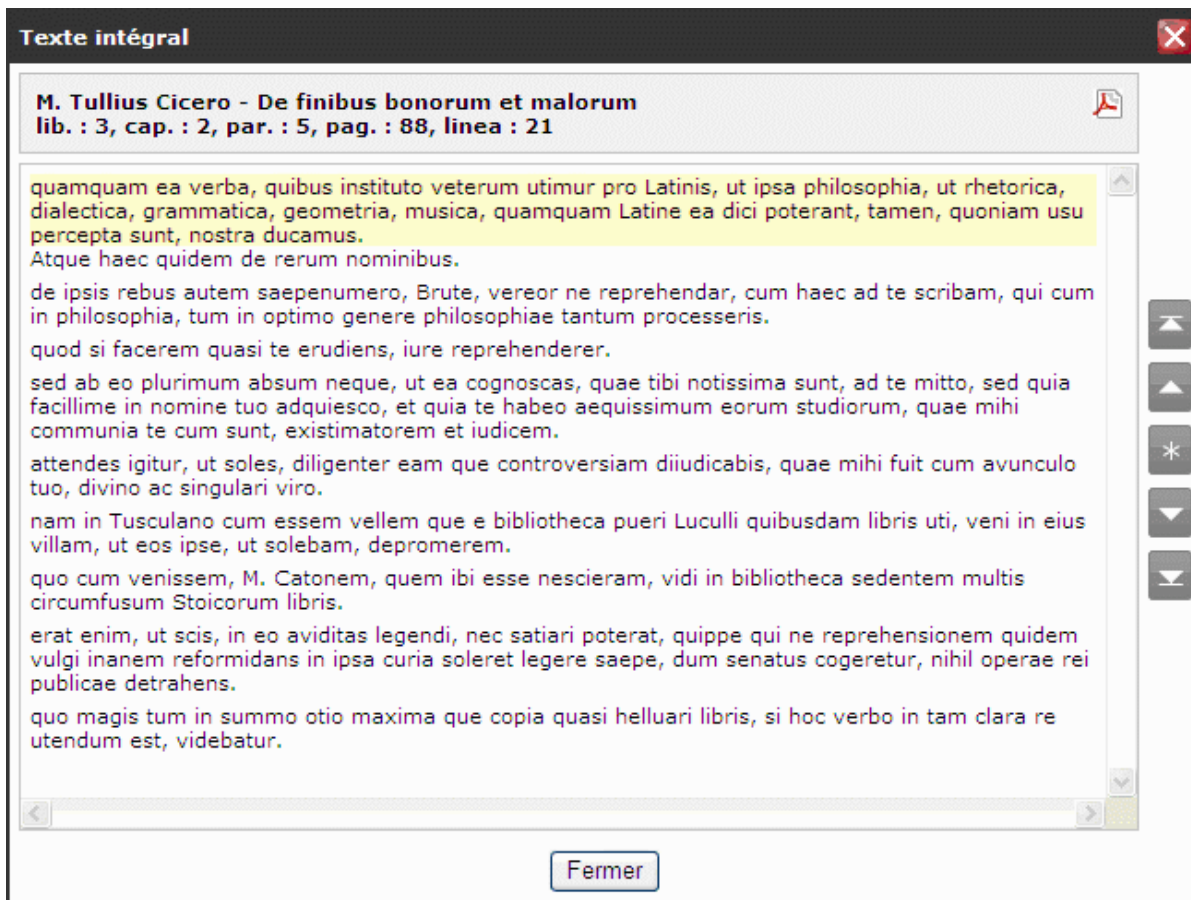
Texte intégral

M. Tullius Cicero - De finibus bonorum et malorum
lib. : 3, cap. : 2, par. : 5, pag. : 88, linea : 21

quamquam ea verba, quibus instituto veterum utimur pro Latinis, ut ipsa philosophia, ut rhetorica, dialectica, grammatica, geometria, musica, quamquam Latine ea dici poterant, tamen, quoniam usu percepta sunt, nostra ducamus.
Atque haec quidem de rerum nominibus.

de ipsis rebus autem saepenumero, Brute, vereor ne reprehendar, cum haec ad te scribam, qui cum in philosophia, tum in optimo genere philosophiae tantum processeris.

quod si facerem quasi te erudiens, iure reprehenderer.

sed ab eo plurimum absum neque, ut ea cognoscas, quae tibi notissima sunt, ad te mitto, sed quia facillime in nomine tuo adquiesco, et quia te habeo aequissimum eorum studiorum, quae mihi communia te cum sunt, existimatorem et iudicem.

attendes igitur, ut soles, diligenter eam que controversiam diiudicabis, quae mihi fuit cum avunculo tuo, divino ac singulari viro.

nam in Tusculano cum essem vellem que e bibliotheca pueri Luculli quibusdam libris uti, veni in eius villam, ut eos ipse, ut solebam, depromerem.

quo cum venissem, M. Catonem, quem ibi esse nescieram, vidi in bibliotheca sedentem multis circumfusum Stoicorum libris.

erat enim, ut scis, in eo aviditas legendi, nec satiari poterat, quippe qui ne reprehensionem quidem vulgi inanem reformidans in ipsa curia soleret legere saepe, dum senatus cogeretur, nihil operae rei publicae detrahens.

quo magis tum in summo otio maxima que copia quasi helluari libris, si hoc verbo in tam clara re utendum est, videbatur.

*

Fermer